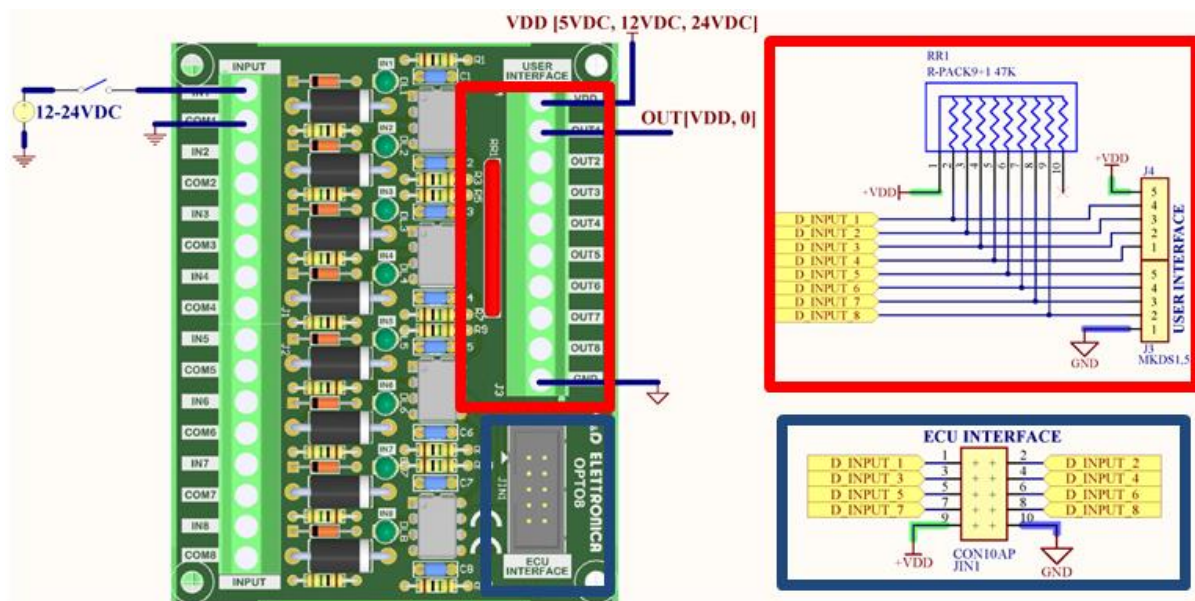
VDD [5VDC, 12VDC, 24VDC]

12-24VDC

OUT[VDD, 0]

INPUT
IN1
COM1
IN2
COM2
IN3
COM3
IN4
COM4
IN5
COM5
IN6
COM6
IN7
COM7
IN8
COM8
INPUT

USER INTERFACE
VDD
OUT1
OUT2
OUT3
OUT4
OUT5
OUT6
OUT7
OUT8
GND

ELETTRONICA
OPTO8
ECU INTERFACE

RR1
R-PACK9+1 47K
1 2 3 4 5 6 7 8 9 10
+VDD
+VDD
J4
5
4
3
2
1
5
4
3
2
1
J3
MKDS1,5
USER INTERFACE
D_INPUT_1
D_INPUT_2
D_INPUT_3
D_INPUT_4
D_INPUT_5
D_INPUT_6
D_INPUT_7
D_INPUT_8
GND

ECU INTERFACE
D_INPUT_1
D_INPUT_3
D_INPUT_5
D_INPUT_7
1 2
3 4
5 6
7 8
9 10
D_INPUT_2
D_INPUT_4
D_INPUT_6
D_INPUT_8
+VDD
CON10AP
JIN1
GND